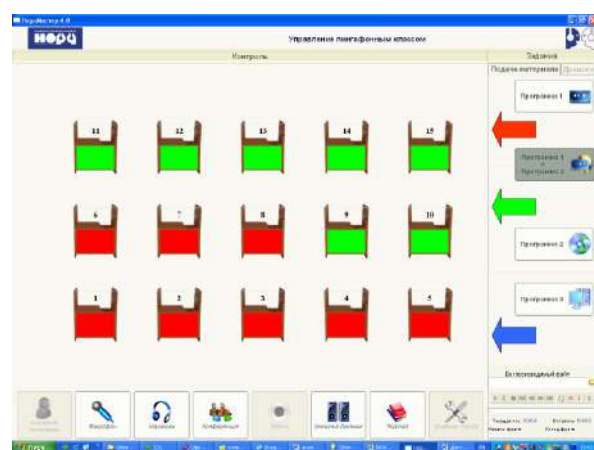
НордМастер 4.0

НОРД

Управление лингафонным классом

Контроль

Задания

Подача материала

11 12 13 14 15

6 7 8 9 10

1 2 3 4 5

Программа 1

Программа 1 + Программа 2

Программа 2

Программа 3

Воспроизводимый файл

Микрофон

Наушники

Конференция

Запись

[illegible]

Журнал

Пуск